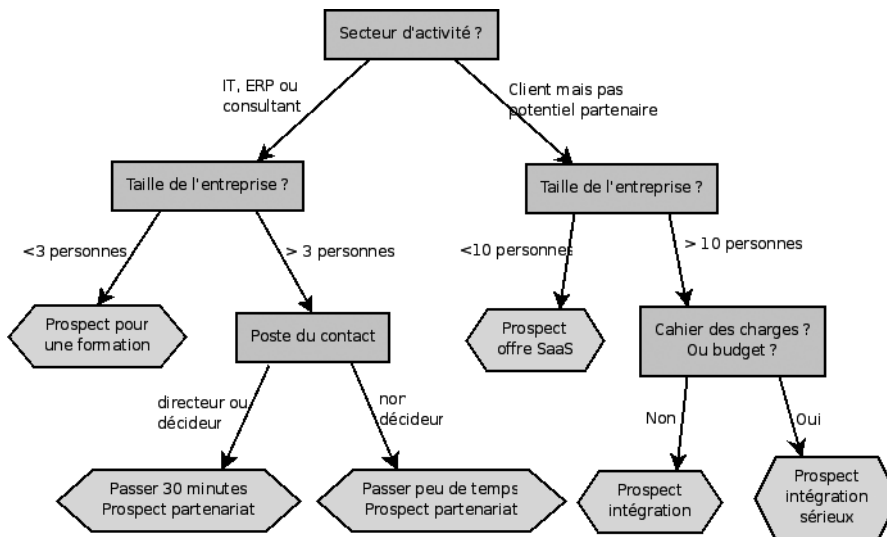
Secteur d'activité ?

IT, ERP ou consultant

Client mais pas potentiel partenaire

Taille de l'entreprise ?

Taille de l'entreprise ?

<3 personnes

> 3 personnes

<10 personnes

> 10 personnes

Prospect pour une formation

Poste du contact

Prospect offre SaaS

Cahier des charges ? Ou budget ?

directeur ou décideur

non décideur

Non

Oui

Passer 30 minutes Prospect partenariat

Passer peu de temps Prospect partenariat

Prospect intégration

Prospect intégration sérieux